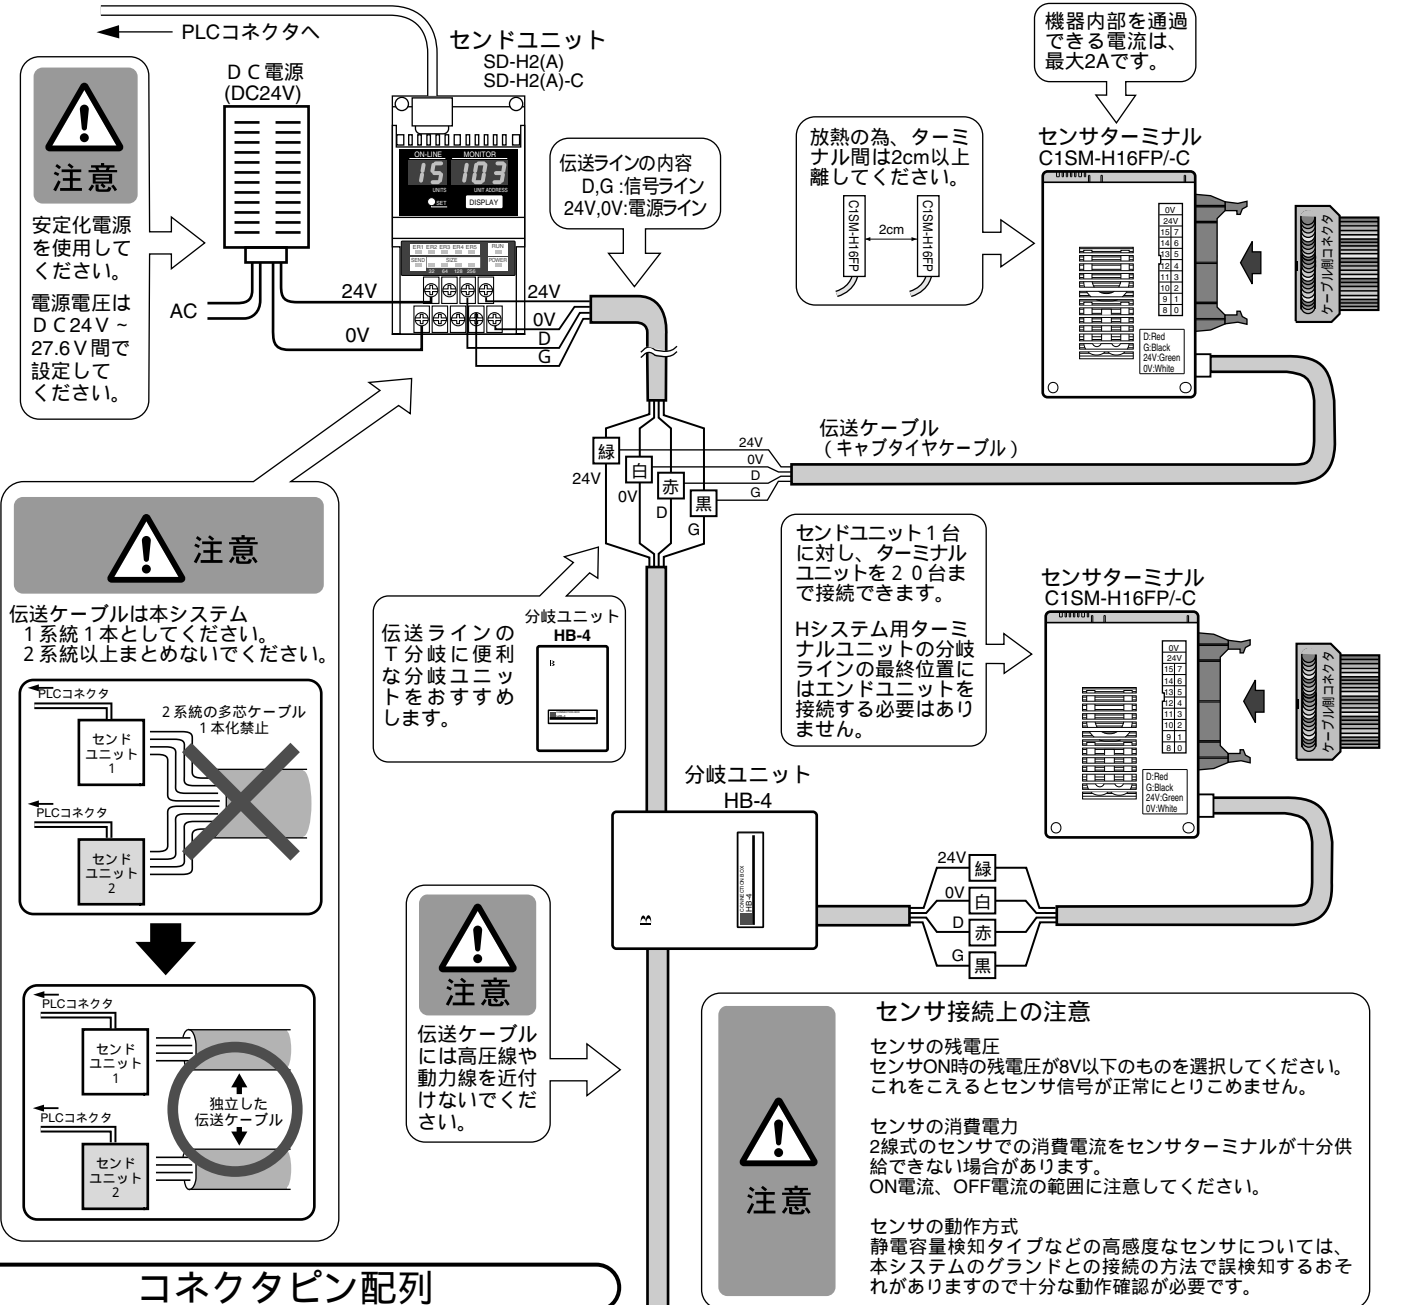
PLCコネクタへ

センドユニット
SD-H2(A)
SD-H2(A)-C

DC電源
(DC24V)

注意

安定化電源を使用してください。

電源電圧はDC24V～27.6V間で設定してください。

AC

24V
0V

ON-LINE MONITOR
15 103
UNITS UNIT ADDRESS
SET DISPLAY
ER1 ER2 ER3 ER4 ER5 RUN
SEND SIZE POWER
32 64 128 256

24V
0V
D
G

伝送ラインの内容
D,G :信号ライン
24V,0V:電源ライン

機器内部を通過できる電流は、最大2Aです。

放熱の為、ターミナル間は2cm以上離してください。

C1SM-H16FP
2cm
C1SM-H16FP

センサターミナル
C1SM-H16FP/-C

0V
24V
15 7
14 6
13 5
12 4
11 3
10 2
9 1
8 0

D:Red
G:Black
24V:Green
0V:White

ケーブル側コネクタ

緑
白
赤
黒
24V
0V
D
G

24V
0V
D
G

伝送ケーブル
（キャブタイヤケーブル）

注意

伝送ケーブルは本システム1系統1本としてください。
2系統以上まとめないでください。

PLCコネクタ
センドユニット1
2系統の多芯ケーブル1本化禁止
PLCコネクタ
センドユニット2

PLCコネクタ
センドユニット1
独立した伝送ケーブル
PLCコネクタ
センドユニット2

伝送ラインのT分岐に便利な分岐ユニットをおすすめします。

分岐ユニット
HB-4

センドユニット1台に対し、ターミナルユニットを20台まで接続できます。

Hシステム用ターミナルユニットの分岐ラインの最終位置にはエンドユニットを接続する必要はありません。

センサターミナル
C1SM-H16FP/-C

0V
24V
15 7
14 6
13 5
12 4
11 3
10 2
9 1
8 0

D:Red
G:Black
24V:Green
0V:White

ケーブル側コネクタ

分岐ユニット
HB-4

24V 緑
0V 白
D 赤
G 黒

注意

伝送ケーブルには高圧線や動力線を近付けないでください。

注意

センサ接続上の注意

センサの残電圧
センサON時の残電圧が8V以下のものを選択してください。これをこえるとセンサ信号が正常にとりこめません。

センサの消費電力
2線式のセンサでの消費電流をセンサターミナルが十分供給できない場合があります。
ON電流、OFF電流の範囲に注意してください。

センサの動作方式
静電容量検知タイプなどの高感度なセンサについては、本システムのグランドとの接続の方法で誤検知するおそれがありますので十分な動作確認が必要です。

コネクタピン配列